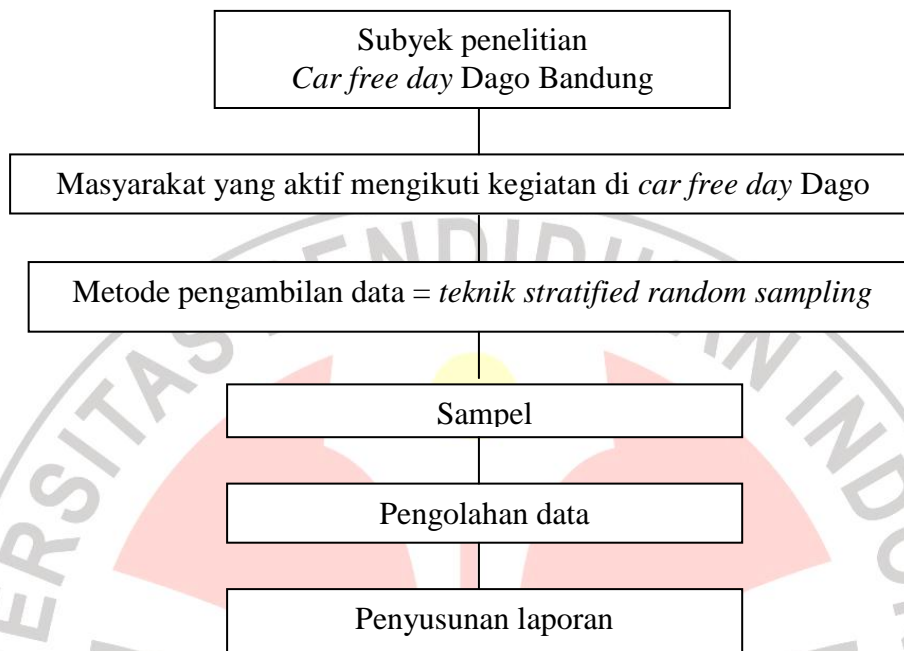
Subyek penelitian
*Car free day* Dago Bandung

Masyarakat yang aktif mengikuti kegiatan di *car free day* Dago

Metode pengambilan data = *teknik stratified random sampling*

Sampel

Pengolahan data

Penyusunan laporan